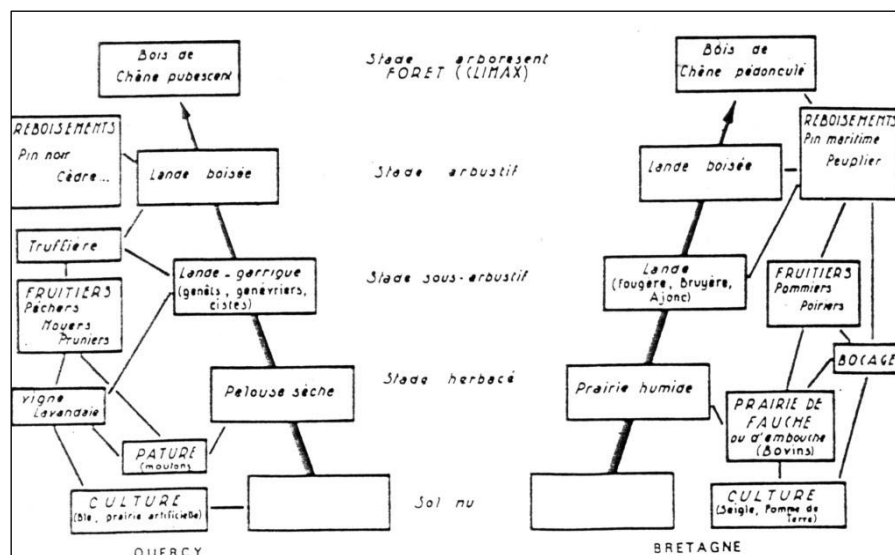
Bois de Chêne pubescent

Stade arboresent
FORET (CLIMAX)

Bois de Chêne pédonculé

REBOISEMENTS
Pin noir
Cèdre...

Lande boisée

Stade arbustif

Lande boisée

REBOISEMENTS
Pin maritime
Peuplier

Truffière

Lande - garrigue
(genêts, genévriers, cistes)

Stade sous-arbustif

Lande
(Fougère, Bruyère, Ajonc)

FRUITIERS
Pommiers
Poiriers

FRUITIERS
Pêchers
Noyers
Pruniers

BOCAGE

Vigne
Lavandaie

Pelouse sèche

Stade herbacé

Prairie humide

PRAIRIE DE FAUCHE
ou d'embouche
(Bovins)

PATURE
(moutons)

CULTURE
(Blé, prairie artificielle)

Sol nu

CULTURE
(Seigle, Pomme de Terre)

QUERCY

BRETAGNE